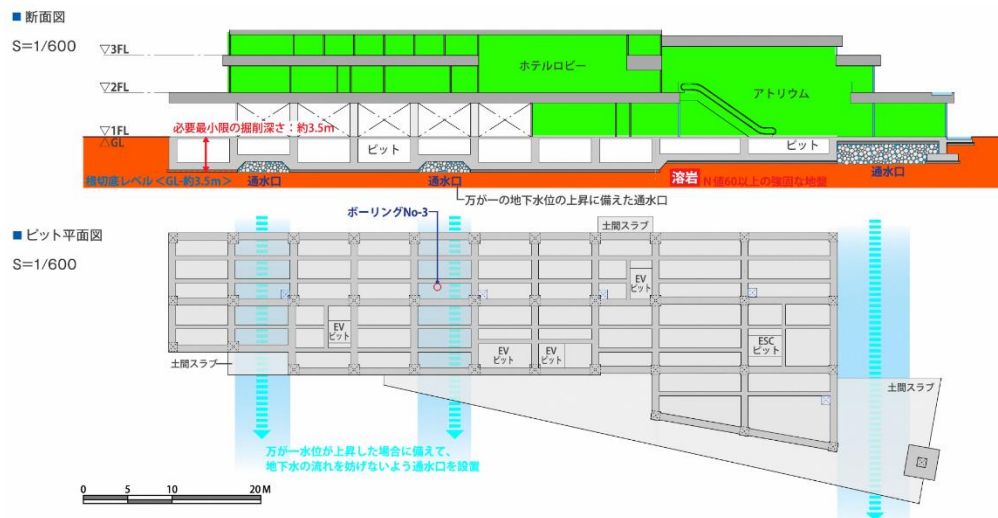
■ 断面図

S=1/600

▽3FL

▽2FL

▽1FL

△GL

ホテルロビー

アトリウム

必要最小限の掘削深さ：約3.5m

ピット

ピット

根切底レベル＜GL-約3.5m＞

通水口

通水口

溶岩

N値60以上の強固な地盤

通水口

万が一の地下水位の上昇に備えた通水口

■ ピット平面図

S=1/600

ボーリングNo-3

土間スラブ

EV ピット

EV ピット

EV ピット

EV ピット

ESC ピット

土間スラブ

土間スラブ

万が一水位が上昇した場合に備えて、地下水の流れを妨げないよう通水口を設置

0 5 10 20M